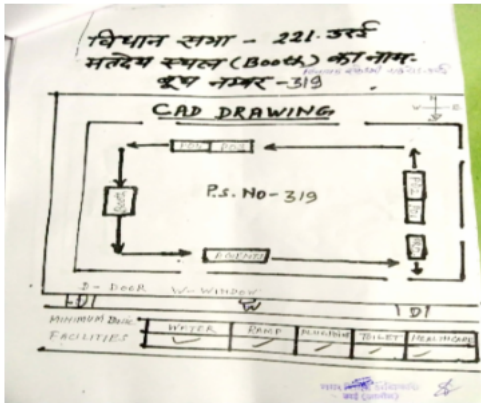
विधान सभा - 221 उर्द
मतदेय स्थल (Booth) का नाम-
बूथ नम्बर - 319

CAD DRAWING

P.S. No - 319

D - DOOR   W - WINDOW

D1   W   D1

| MINIMUM BASIC FACILITIES | WATER | RAMP | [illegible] | TOILET | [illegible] |
|---|---|---|---|---|---|
| | ✓ | ✓ | ✓ | ✓ | ✓ |